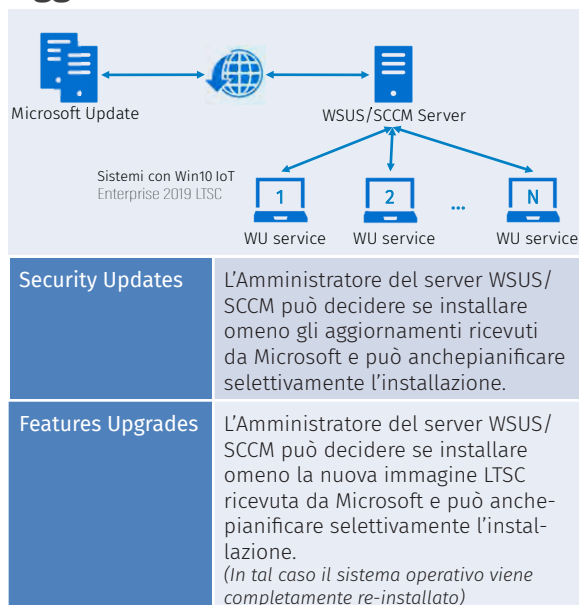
Microsoft Update

WSUS/SCCM Server

Sistemi con Win10 IoT Enterprise 2019 LTSC

1

2

...

N

WU service

WU service

WU service

| Security Updates | L'Amministratore del server WSUS/SCCM può decidere se installare omeno gli aggiornamenti ricevuti da Microsoft e può anchepianificare selettivamente l'installazione. |
|---|---|
| Features Upgrades | L'Amministratore del server WSUS/SCCM può decidere se installare omeno la nuova immagine LTSC ricevuta da Microsoft e può anchepianificare selettivamente l'installazione. *(In tal caso il sistema operativo viene completamente re-installato)* |